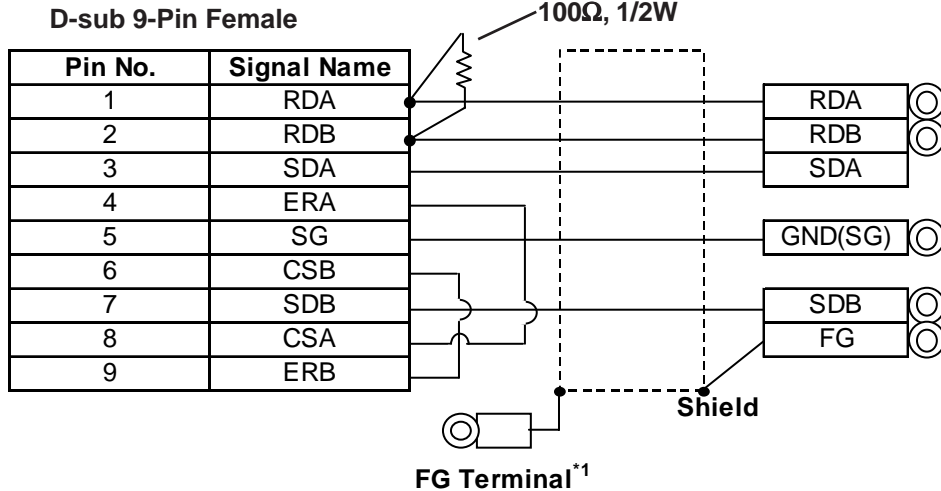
D-sub 9-Pin Female

100Ω, 1/2W

| Pin No. | Signal Name |
|---|---|
| 1 | RDA |
| 2 | RDB |
| 3 | SDA |
| 4 | ERA |
| 5 | SG |
| 6 | CSB |
| 7 | SDB |
| 8 | CSA |
| 9 | ERB |

RDA
RDB
SDA
GND(SG)
SDB
FG

Shield

FG Terminal$^{*1}$